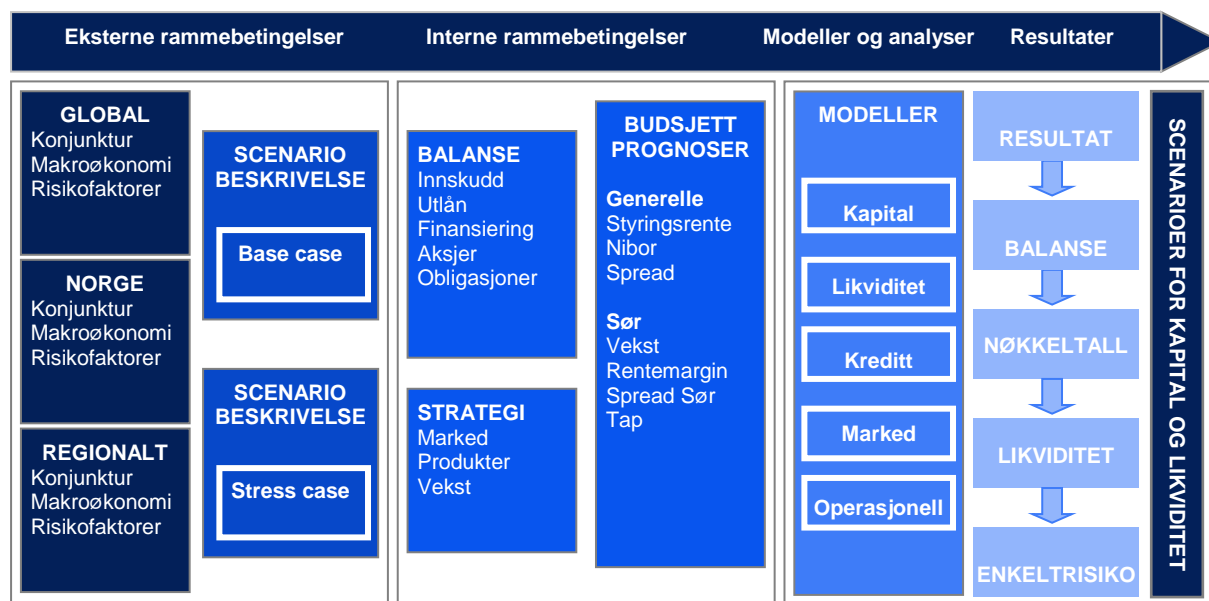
Eksterne rammebetingelser Interne rammebetingelser Modeller og analyser Resultater

GLOBAL
Konjunktur
Makroøkonomi
Risikofaktorer

NORGE
Konjunktur
Makroøkonomi
Risikofaktorer

REGIONALT
Konjunktur
Makroøkonomi
Risikofaktorer

SCENARIO BESKRIVELSE
Base case

SCENARIO BESKRIVELSE
Stress case

BALANSE
Innskudd
Utlån
Finansiering
Aksjer
Obligasjoner

STRATEGI
Marked
Produkter
Vekst

BUDSJETT PROGNOSER
Generelle
Styringsrente
Nibor
Spread

Sør
Vekst
Rentemargin
Spread Sør
Tap

MODELLER
Kapital
Likviditet
Kreditt
Marked
Operasjonell

RESULTAT
BALANSE
NØKKELTALL
LIKVIDITET
ENKELTRISIKO

SCENARIOER FOR KAPITAL OG LIKVIDITET